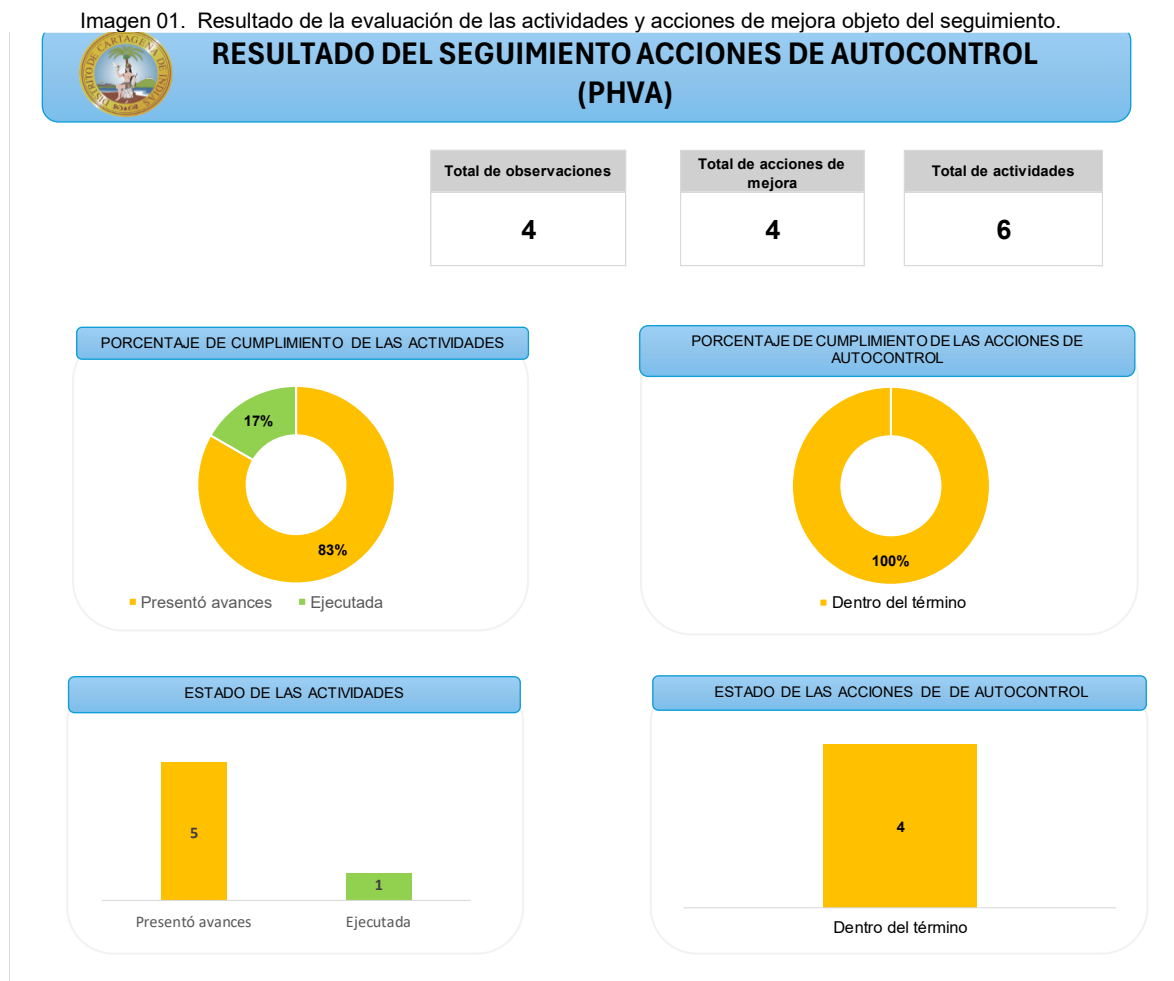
Imagen 01. Resultado de la evaluación de las actividades y acciones de mejora objeto del seguimiento.

DISTRITO DE CARTAGENA DE INDIAS

RESULTADO DEL SEGUIMIENTO ACCIONES DE AUTOCONTROL (PHVA)

| Total de observaciones | Total de acciones de mejora | Total de actividades |
|---|---|---|
| 4 | 4 | 6 |

PORCENTAJE DE CUMPLIMIENTO DE LAS ACTIVIDADES

17%

83%

Presentó avances  Ejecutada

PORCENTAJE DE CUMPLIMIENTO DE LAS ACCIONES DE AUTOCONTROL

100%

Dentro del término

ESTADO DE LAS ACTIVIDADES

5

1

Presentó avances  Ejecutada

ESTADO DE LAS ACCIONES DE DE AUTOCONTROL

4

Dentro del término